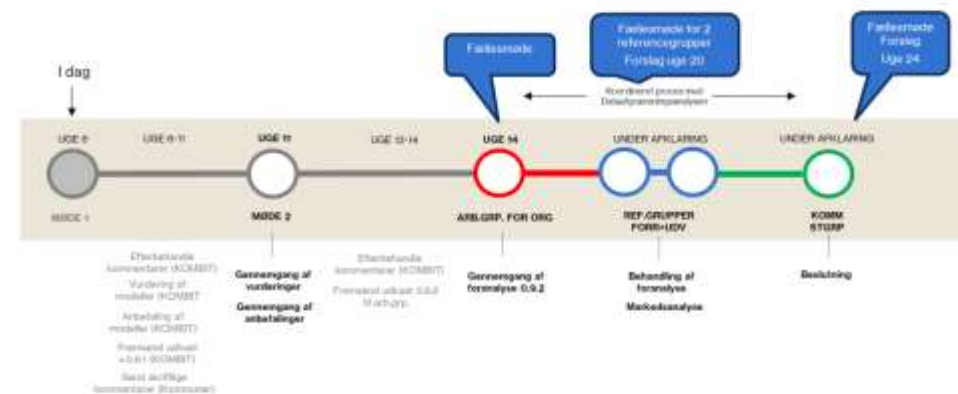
I dag

Fællesmøde

Fællesmøde for 2 referencegrupper
Forslag uge 20

Fællesmøde
Forslag
Uge 24

Koordineret proces med Detailprocesanalysen

UGE 9

UGE 9-11

UGE 11

UGE 12-14

UGE 14

UNDER AFKLARING

UNDER AFKLARING

MØDE 1

MØDE 2

ARB.GRP. FOR ORG

REF.GRUPPER FORR+UDV

KOMM STGRP

Efterbehandle kommentarer (KOMBIT)

Vurdering af modeller (KOMBIT)

Anbefaling af modeller (KOMBIT)

Fremsend udkast v.0.9.1 (KOMBIT)

Send skriftlige kommentarer (Kommuner)

Gennemgang af vurderinger

Gennemgang af anbefalinger

Efterbehandle kommentarer (KOMBIT)

Fremsend udkast 0.9.2 til arb.grp.

Gennemgang af foranalyse 0.9.2

Behandling af foranalyse

Markedsanalyse

Beslutning